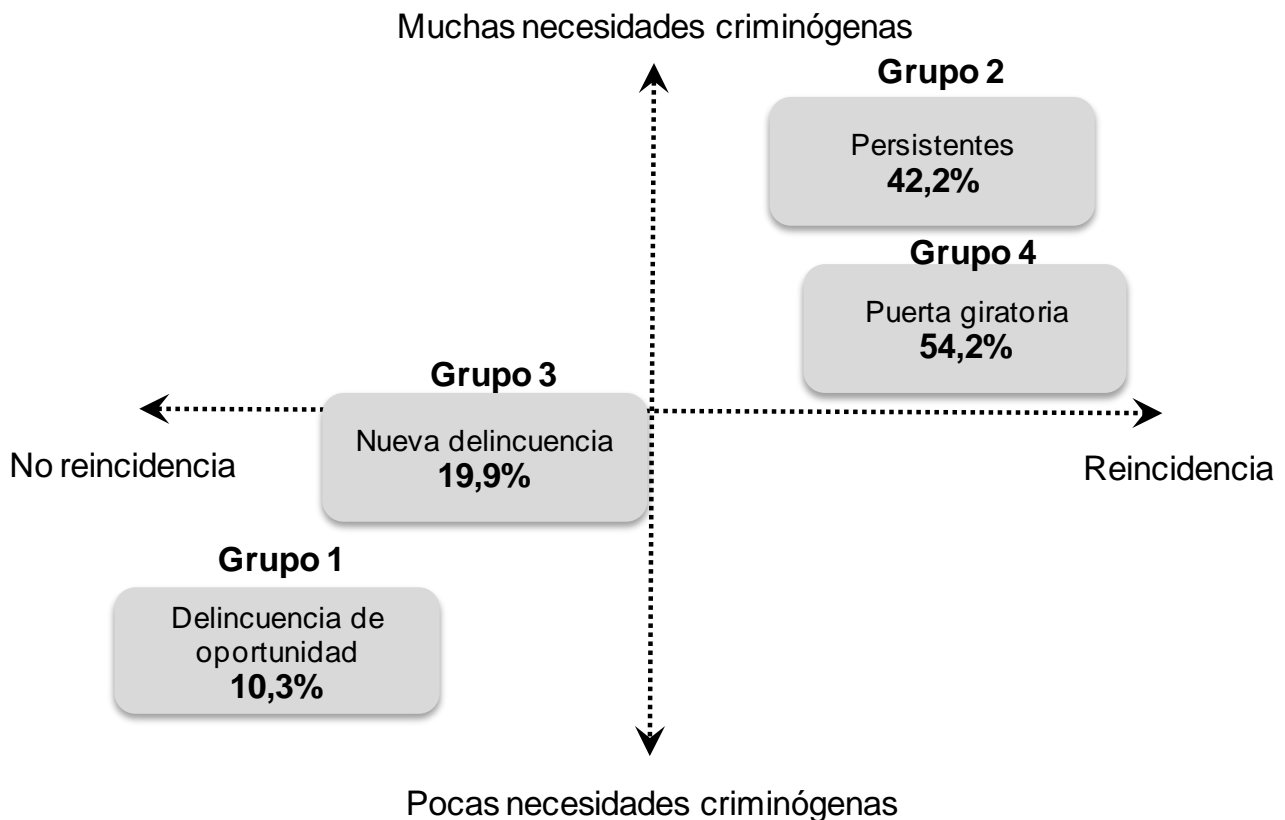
Muchas necesidades criminógenas

Grupo 2

Persistentes
42,2%

Grupo 4

Puerta giratoria
54,2%

Grupo 3

Nueva delincuencia
19,9%

No reincidencia

Reincidencia

Grupo 1

Delincuencia de oportunidad
10,3%

Pocas necesidades criminógenas